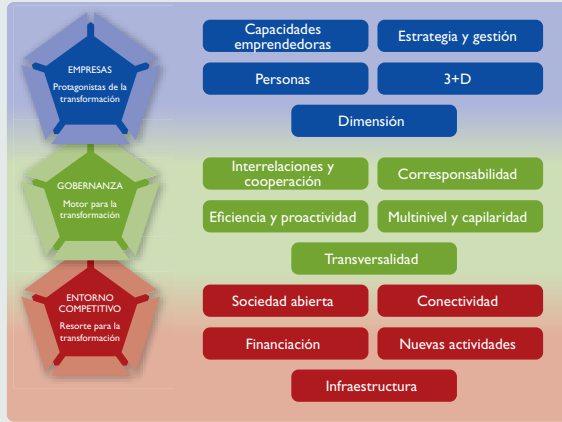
EMPRESAS
Protagonistas de la transformación

Capacidades emprendedoras
Estrategia y gestión
Personas
3+D
Dimensión

GOBERNANZA
Motor para la transformación

Interrelaciones y cooperación
Corresponsabilidad
Eficiencia y proactividad
Multinivel y capilaridad
Transversalidad

ENTORNO COMPETITIVO
Resorte para la transformación

Sociedad abierta
Conectividad
Financiación
Nuevas actividades
Infraestructura